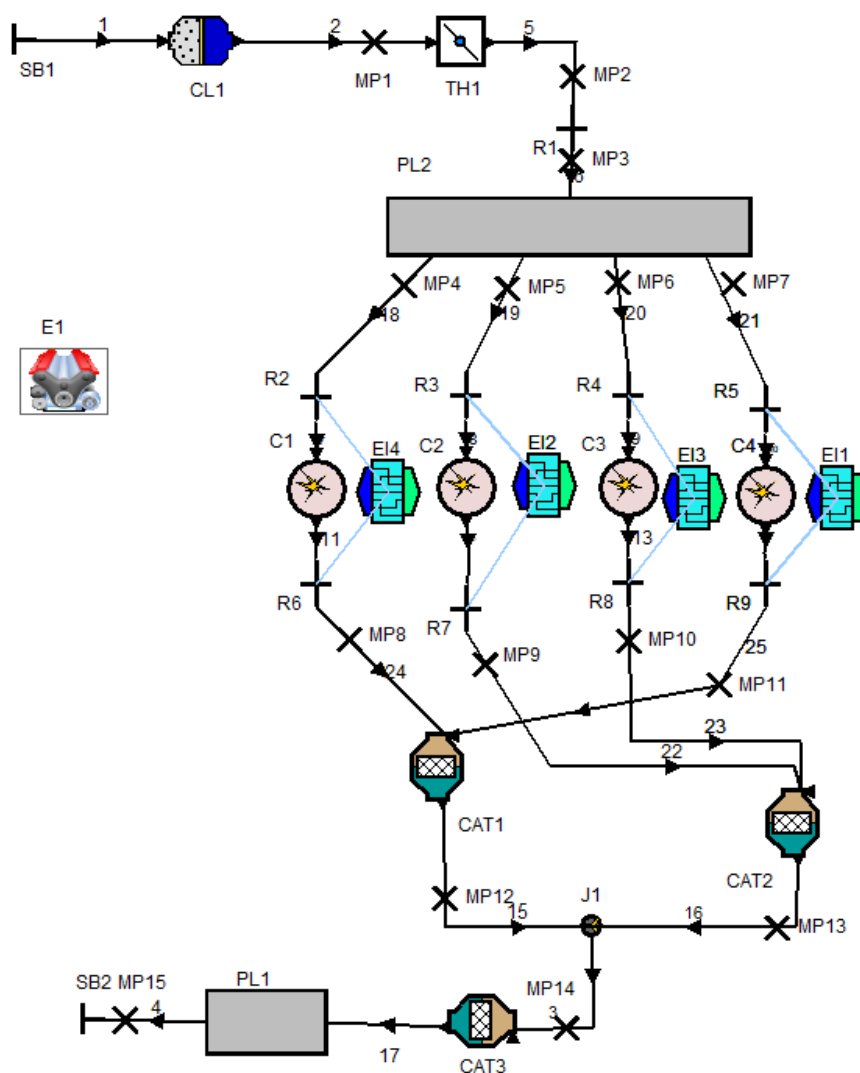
SB1
1
CL1
2
MP1
TH1
5
MP2
R1
MP3
6
PL2
MP4
MP5
MP6
MP7
18
19
20
21
E1
R2
R3
R4
R5
C1
EI4
C2
8
EI2
C3
9
EI3
C4
EI1
11
13
R6
R7
R8
R9
MP8
MP9
MP10
25
24
MP11
23
22
CAT1
CAT2
MP12
J1
15
16
MP13
SB2 MP15
PL1
4
MP14
3
17
CAT3